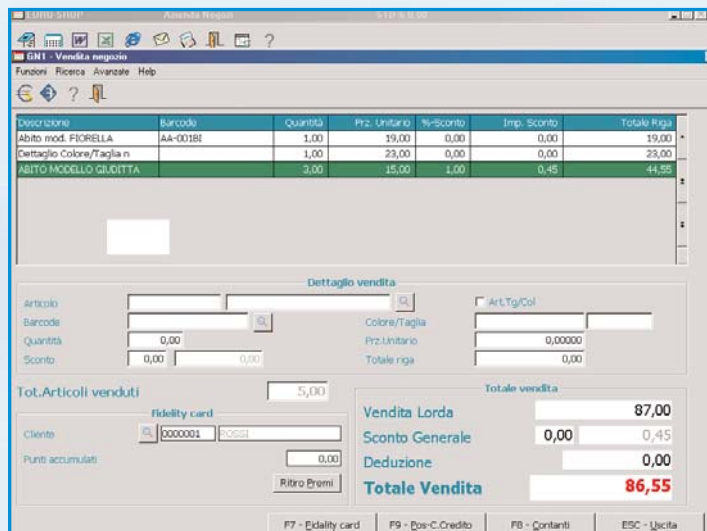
EURO SHOP Azienda Negozi STD 6.0.00

GN1 - Vendita negozio

Funzioni Ricerca Avanzate Help

| Descrizione | Barcode | Quantità | Prz. Unitario | %-Sconto | Imp. Sconto | Totale Riga |
|---|---|---|---|---|---|---|
| Abito mod. FIORELLA | AA-001BI | 1,00 | 19,00 | 0,00 | 0,00 | 19,00 |
| Dettaglio Colore/Taglia n | | 1,00 | 23,00 | 0,00 | 0,00 | 23,00 |
| ABITO MODELLO GIUDITTA | | 3,00 | 15,00 | 1,00 | 0,45 | 44,55 |

Dettaglio vendita

Articolo

Art.Tg/Col

Barcode

Colore/Taglia

Quantità 0,00

Prz.Unitario 0,00000

Sconto 0,00 0,00

Totale riga 0,00

Tot.Articoli venduti 5,00

Fidelity card

Cliente 0000001 ROSSI

Punti accumulati 0,00

Ritiro Premi

Totale vendita

Vendita Lorda 87,00

Sconto Generale 0,00 0,45

Deduzione 0,00

Totale Vendita 86,55

F7 - Fidality card F9 - Pos-C.Credito F8 - Contanti ESC - Uscita